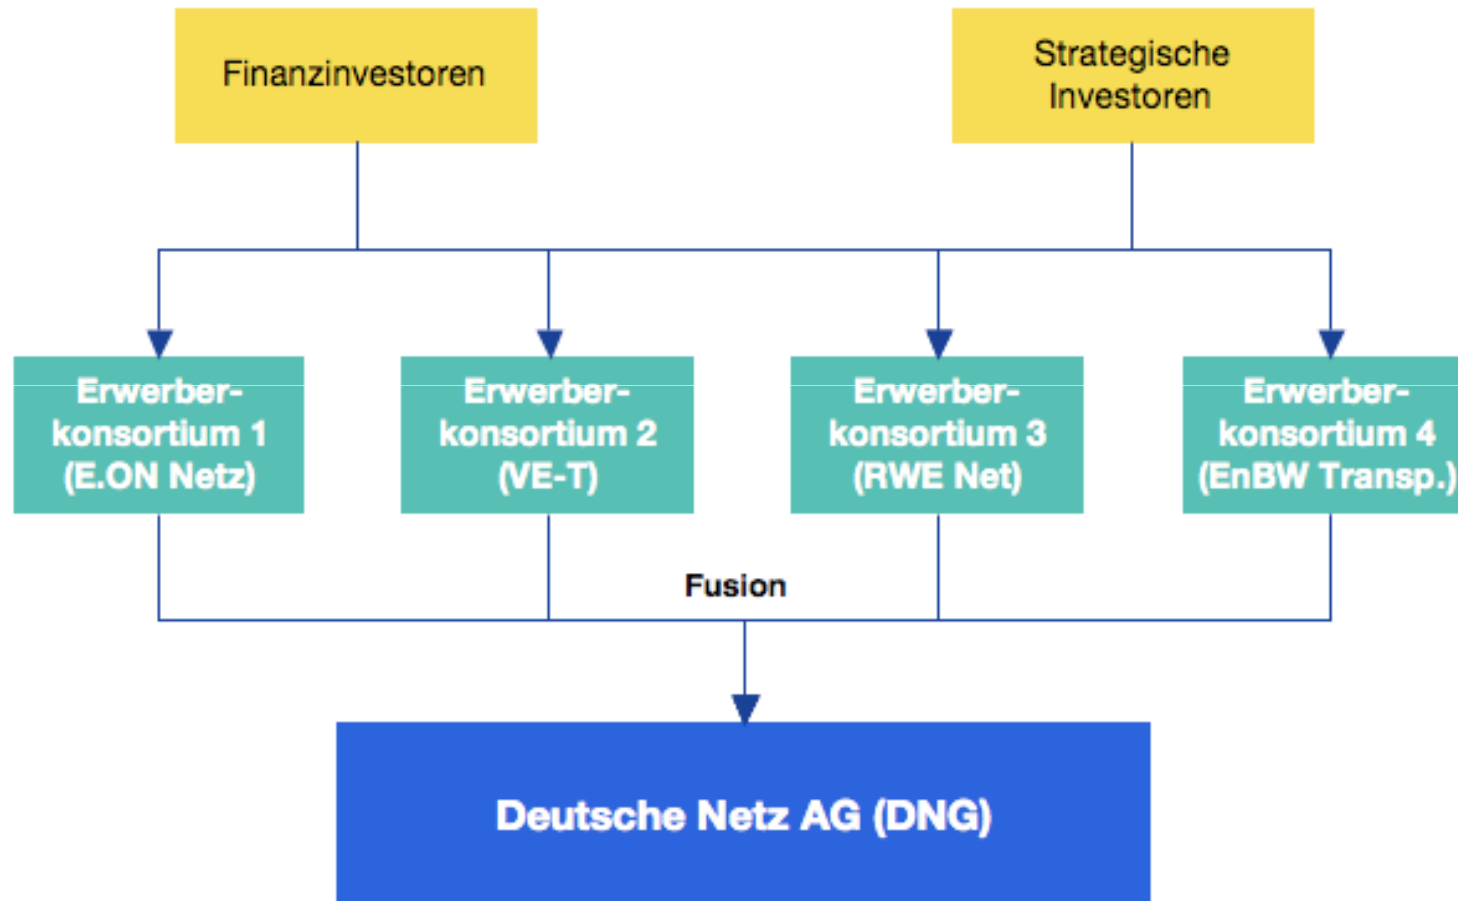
Finanzinvestoren

Strategische Investoren

Erwerberkonsortium 1 (E.ON Netz)

Erwerberkonsortium 2 (VE-T)

Erwerberkonsortium 3 (RWE Net)

Erwerberkonsortium 4 (EnBW Transp.)

Fusion

Deutsche Netz AG (DNG)